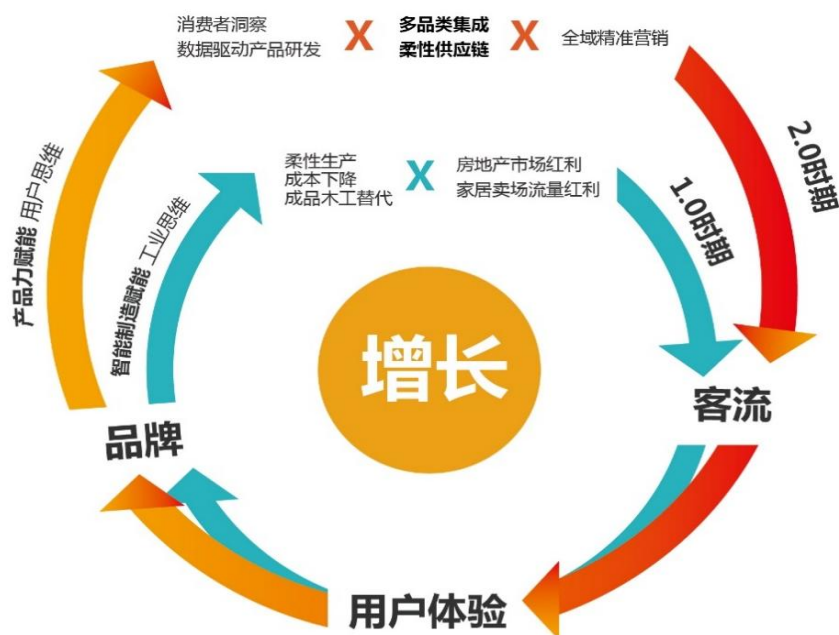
消费者洞察
数据驱动产品研发

X

多品类集成
柔性供应链

X

全域精准营销

2.0时期

柔性生产
成本下降
成品木工替代

X

房地产市场红利
家居卖场流量红利

1.0时期

产品力赋能 用户思维

智能制造赋能 工业思维

增长

品牌

客流

用户体验